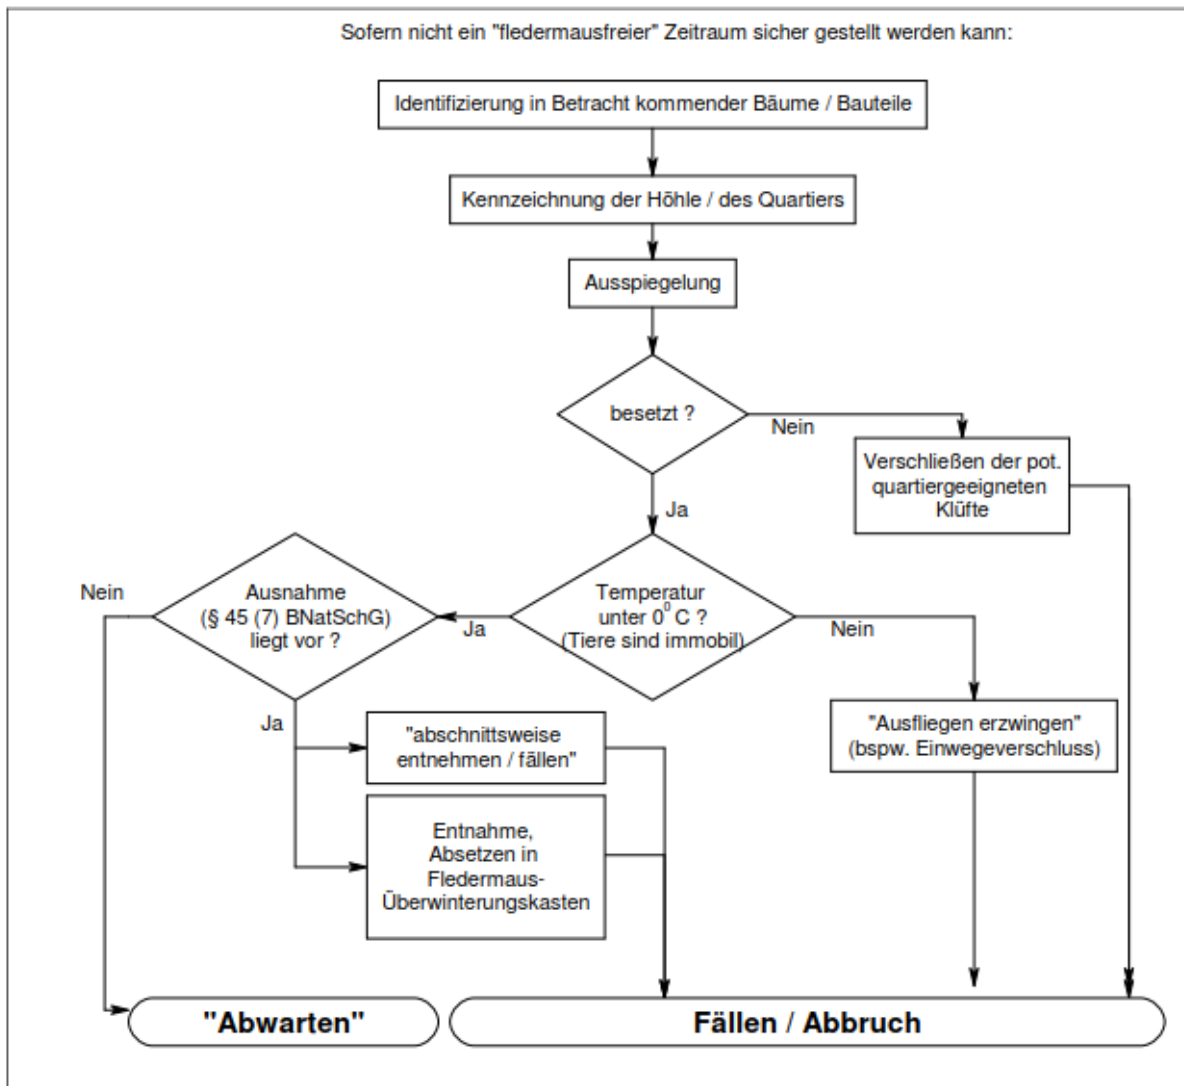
Sofern nicht ein "fledermausfreier" Zeitraum sicher gestellt werden kann:

Identifizierung in Betracht kommender Bäume / Bauteile

Kennzeichnung der Höhle / des Quartiers

Ausspiegelung

besetzt ?

Nein

Verschließen der pot. quartiergeeigneten Klüfte

Ja

Nein

Ausnahme (§ 45 (7) BNatSchG) liegt vor ?

Ja

Temperatur unter $0^0$C ? (Tiere sind immobil)

Nein

Ja

"abschnittsweise entnehmen / fällen"

Entnahme, Absetzen in Fledermaus-Überwinterungskasten

"Ausfliegen erzwingen" (bspw. Einwegeverschluss)

"Abwarten"

Fällen / Abbruch